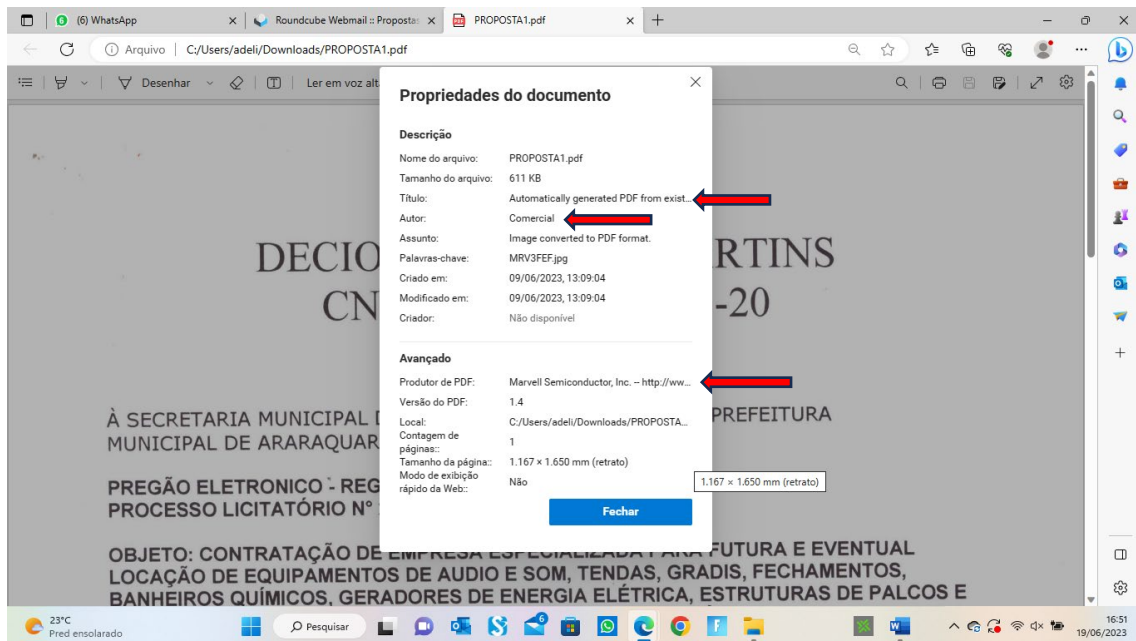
(6) WhatsApp | Roundcube Webmail :: Propostas | PROPOSTA1.pdf

Arquivo | C:/Users/adeli/Downloads/PROPOSTA1.pdf

Desenhar | Ler em voz alt

Propriedades do documento

Descrição

| | |
|---|---|
| Nome do arquivo: | PROPOSTA1.pdf |
| Tamanho do arquivo: | 611 KB |
| Título: | Automatically generated PDF from exist... |
| Autor: | Comercial |
| Assunto: | Image converted to PDF format. |
| Palavras-chave: | MRV3FEF.jpg |
| Criado em: | 09/06/2023, 13:09:04 |
| Modificado em: | 09/06/2023, 13:09:04 |
| Criador: | Não disponível |

Avançado

| | |
|---|---|
| Produtor de PDF: | Marvell Semiconductor, Inc. -- http://ww... |
| Versão do PDF: | 1.4 |
| Local: | C:/Users/adeli/Downloads/PROPOSTA... |
| Contagem de páginas:: | 1 |
| Tamanho da página:: | 1.167 × 1.650 mm (retrato) |
| Modo de exibição rápido da Web:: | Não |

1.167 × 1.650 mm (retrato)

Fechar

DECIO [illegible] RTINS
CN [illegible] -20

À SECRETARIA MUNICIPAL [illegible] PREFEITURA MUNICIPAL DE ARARAQUAR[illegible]

PREGÃO ELETRONICO - REG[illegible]
PROCESSO LICITATÓRIO Nº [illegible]

OBJETO: CONTRATAÇÃO DE EMPRESA ESPECIALIZADA PARA FUTURA E EVENTUAL LOCAÇÃO DE EQUIPAMENTOS DE AUDIO E SOM, TENDAS, GRADIS, FECHAMENTOS, BANHEIROS QUÍMICOS, GERADORES DE ENERGIA ELÉTRICA, ESTRUTURAS DE PALCOS E

23°C
Pred ensolarado
Pesquisar
16:51
19/06/2023